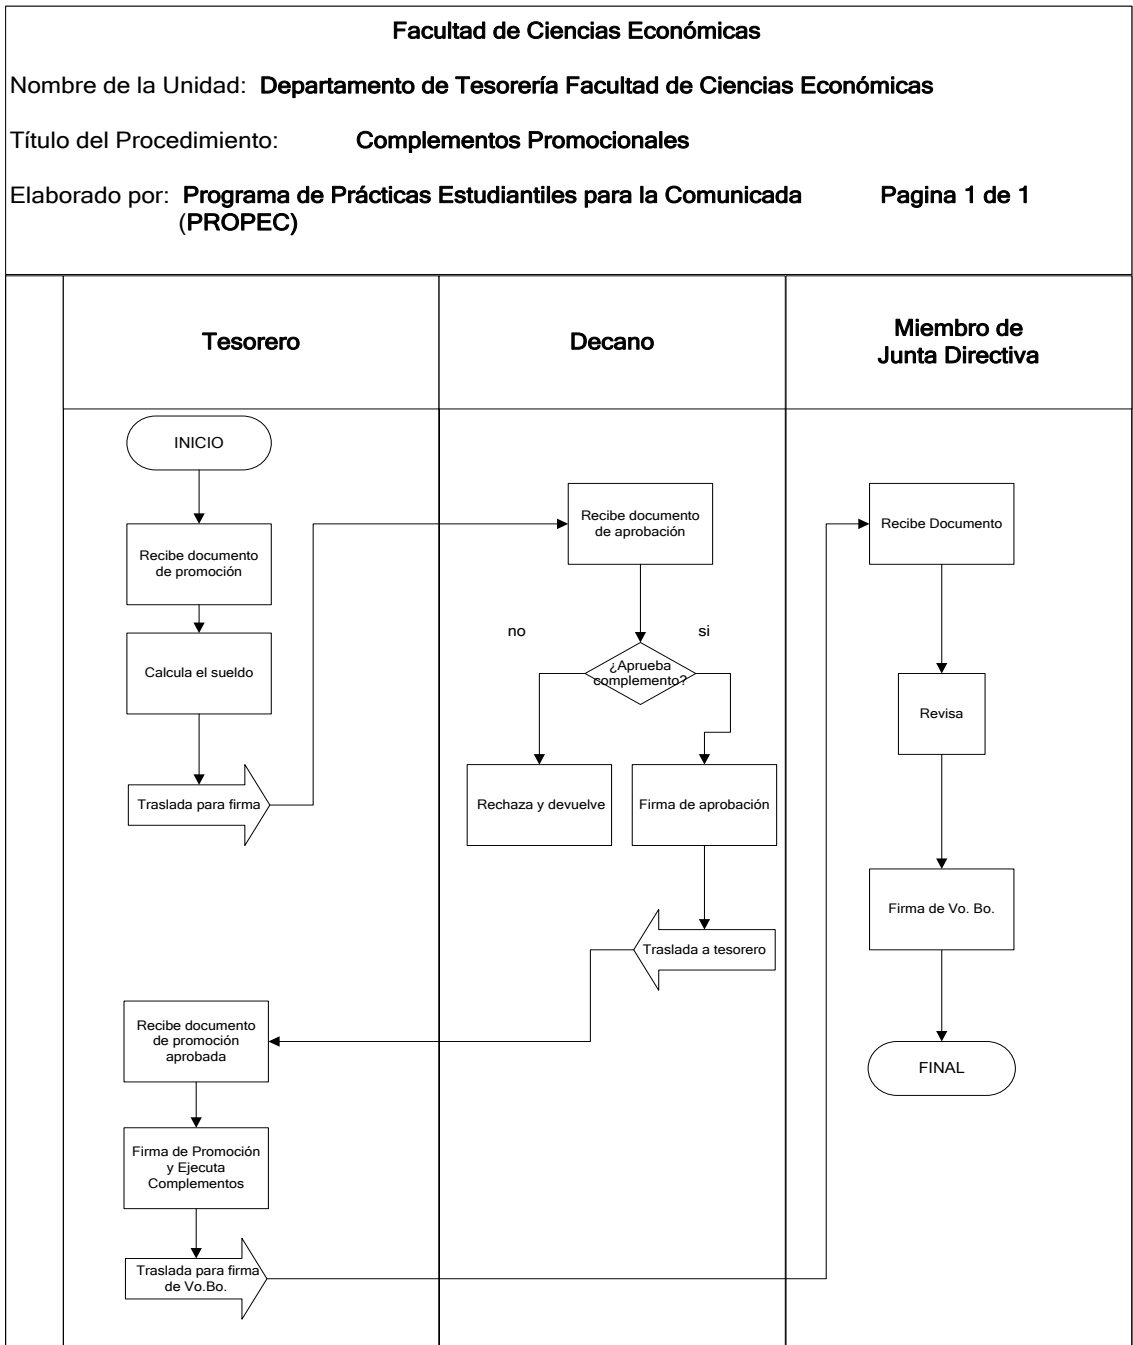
Facultad de Ciencias Económicas

Nombre de la Unidad: Departamento de Tesorería Facultad de Ciencias Económicas

Título del Procedimiento: Complementos Promocionales

Elaborado por: Programa de Prácticas Estudiantiles para la Comunicada (PROPEC)

Pagina 1 de 1

Tesorero

Decano

Miembro de Junta Directiva

INICIO

Recibe documento de promoción

Calcula el sueldo

Traslada para firma

Recibe documento de aprobación

no

si

¿Aprueba complemento?

Rechaza y devuelve

Firma de aprobación

Traslada a tesorero

Recibe documento de promoción aprobada

Firma de Promoción y Ejecuta Complementos

Traslada para firma de Vo.Bo.

Recibe Documento

Revisa

Firma de Vo. Bo.

FINAL